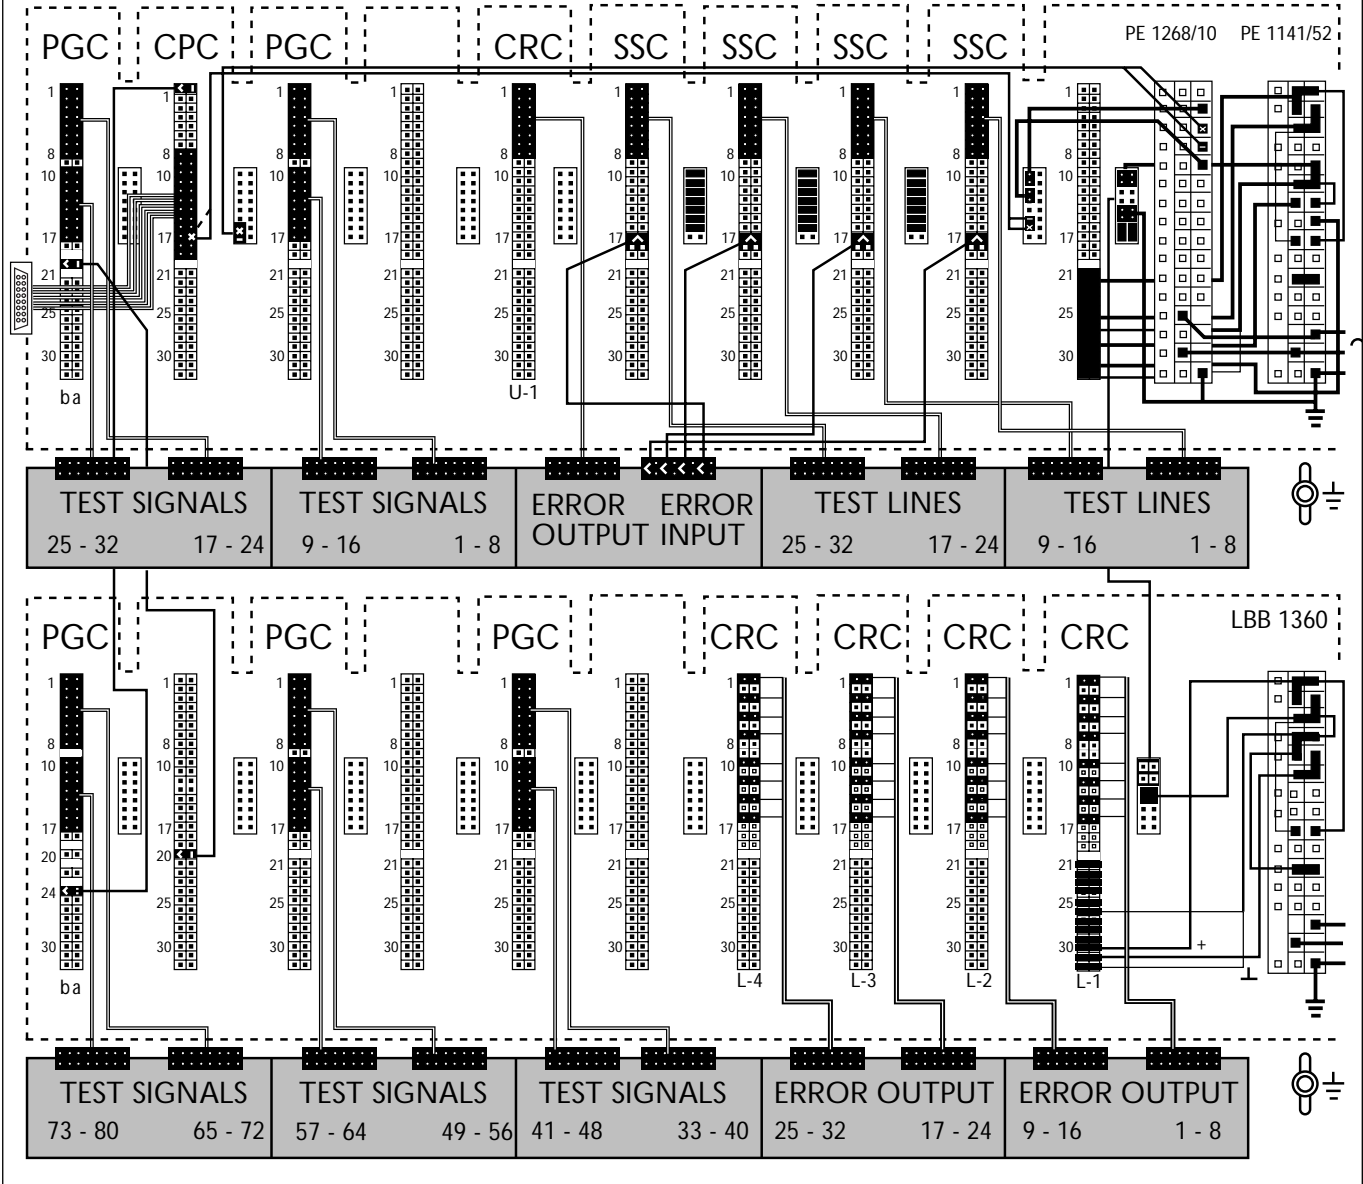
PGC CPC PGC CRC SSC SSC SSC SSC

PE 1268/10 PE 1141/52

1 8 10 17 21 25 30

b a

U-1

TEST SIGNALS
25 - 32 17 - 24

TEST SIGNALS
9 - 16 1 - 8

ERROR OUTPUT

ERROR INPUT

TEST LINES
25 - 32 17 - 24

TEST LINES
9 - 16 1 - 8

PGC PGC PGC CRC CRC CRC CRC

LBB 1360

1 8 10 17 20 24 25 30

b a

L-4 L-3 L-2 L-1

+

TEST SIGNALS
73 - 80 65 - 72

TEST SIGNALS
57 - 64 49 - 56

TEST SIGNALS
41 - 48 33 - 40

ERROR OUTPUT
25 - 32 17 - 24

ERROR OUTPUT
9 - 16 1 - 8